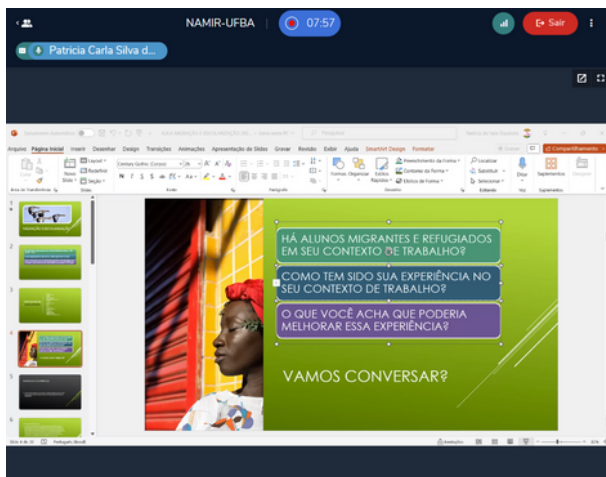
NAMIR-UFBA

07:57

Sair

Patricia Carla Silva d...

Arquivo Página Inicial Inserir Desenhar Design Transições Animações Apresentação de Slides Gravar Revisão Exibir Ajuda SmartArt Design Formatar

Compartilhamento

HÁ ALUNOS MIGRANTES E REFUGIADOS EM SEU CONTEXTO DE TRABALHO?

COMO TEM SIDO SUA EXPERIÊNCIA NO SEU CONTEXTO DE TRABALHO?

O QUE VOCÊ ACHA QUE PODERIA MELHORAR ESSA EXPERIÊNCIA?

VAMOS CONVERSAR?